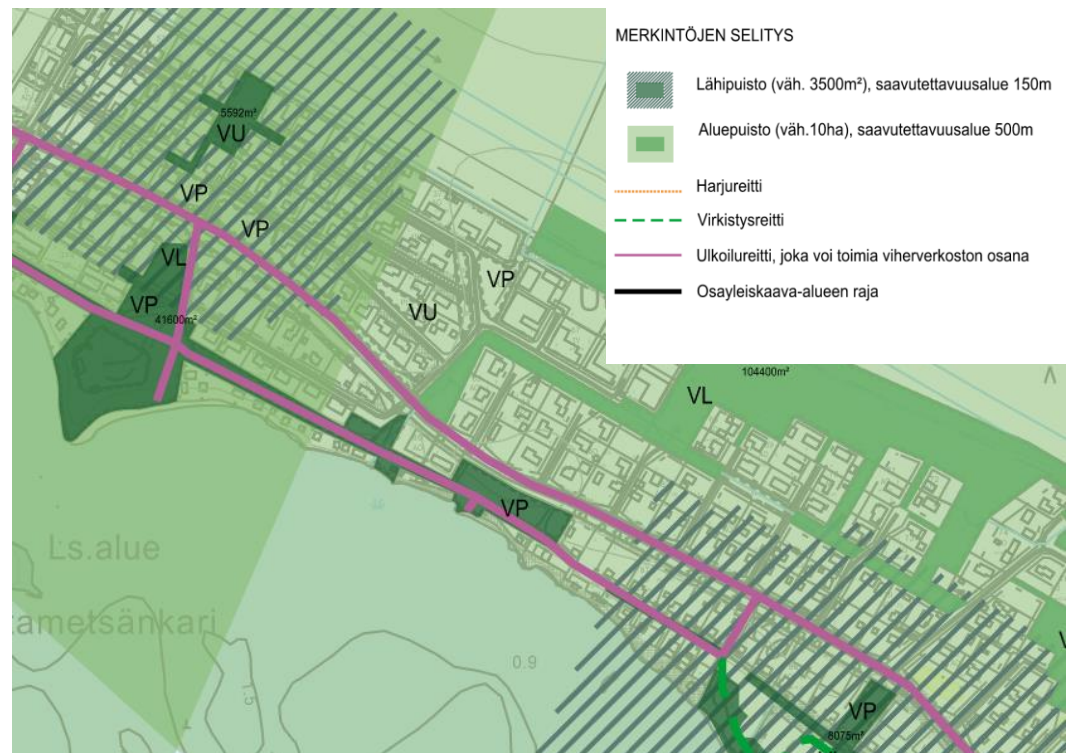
MERKINTÖJEN SELITYS

Lähipuisto (väh. 3500m²), saavutettavuusalue 150m

Aluepuisto (väh.10ha), saavutettavuusalue 500m

Harjureitti

Virkistysreitti

Ulkoilureitti, joka voi toimia viherverkoston osana

Osayleiskaava-alueen raja

5592m²
VU
VP
VP
VL
VP
41600m²
VP
VU
104400m²
VL
VP
Ls.alue
ametsänkari
0.9
1.5
VP
8075m²